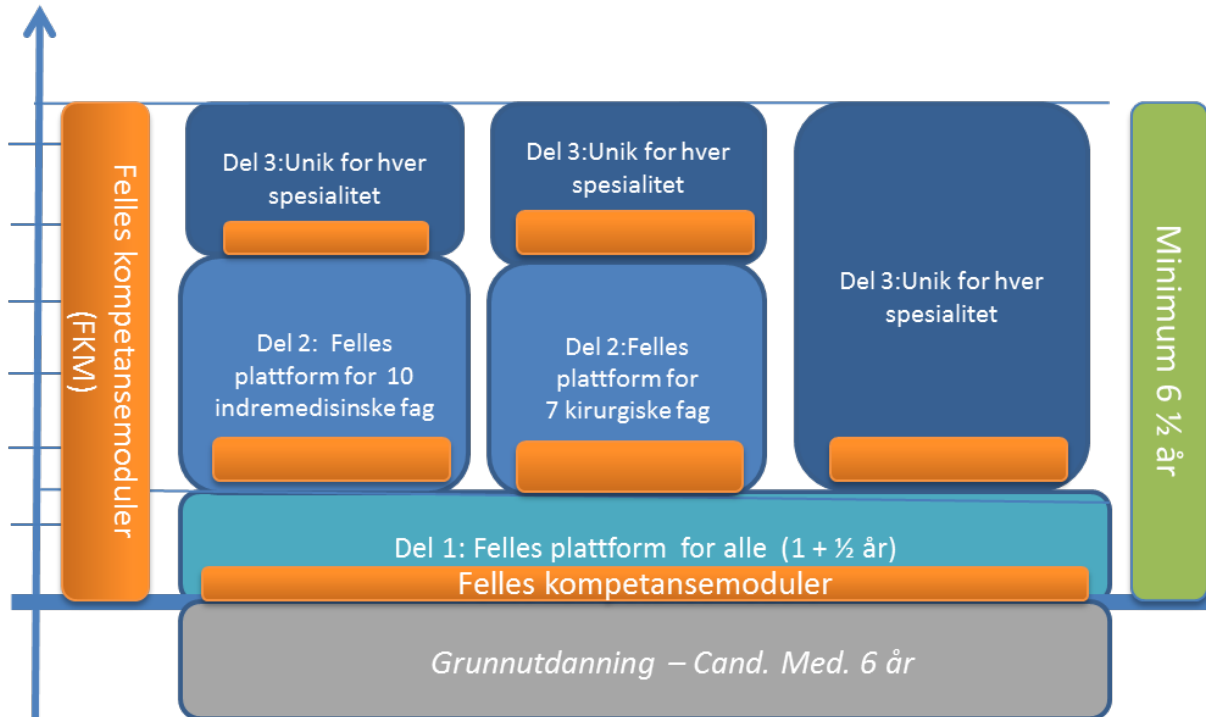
Felles kompetansemoduler (FKM)

Del 3:Unik for hver spesialitet

Del 3:Unik for hver spesialitet

Del 3:Unik for hver spesialitet

Del 2: Felles plattform for 10 indremedisinske fag

Del 2:Felles plattform for 7 kirurgiske fag

Minimum 6 ½ år

Del 1: Felles plattform for alle (1 + ½ år)

Felles kompetansemoduler

Grunnutdanning – Cand. Med. 6 år